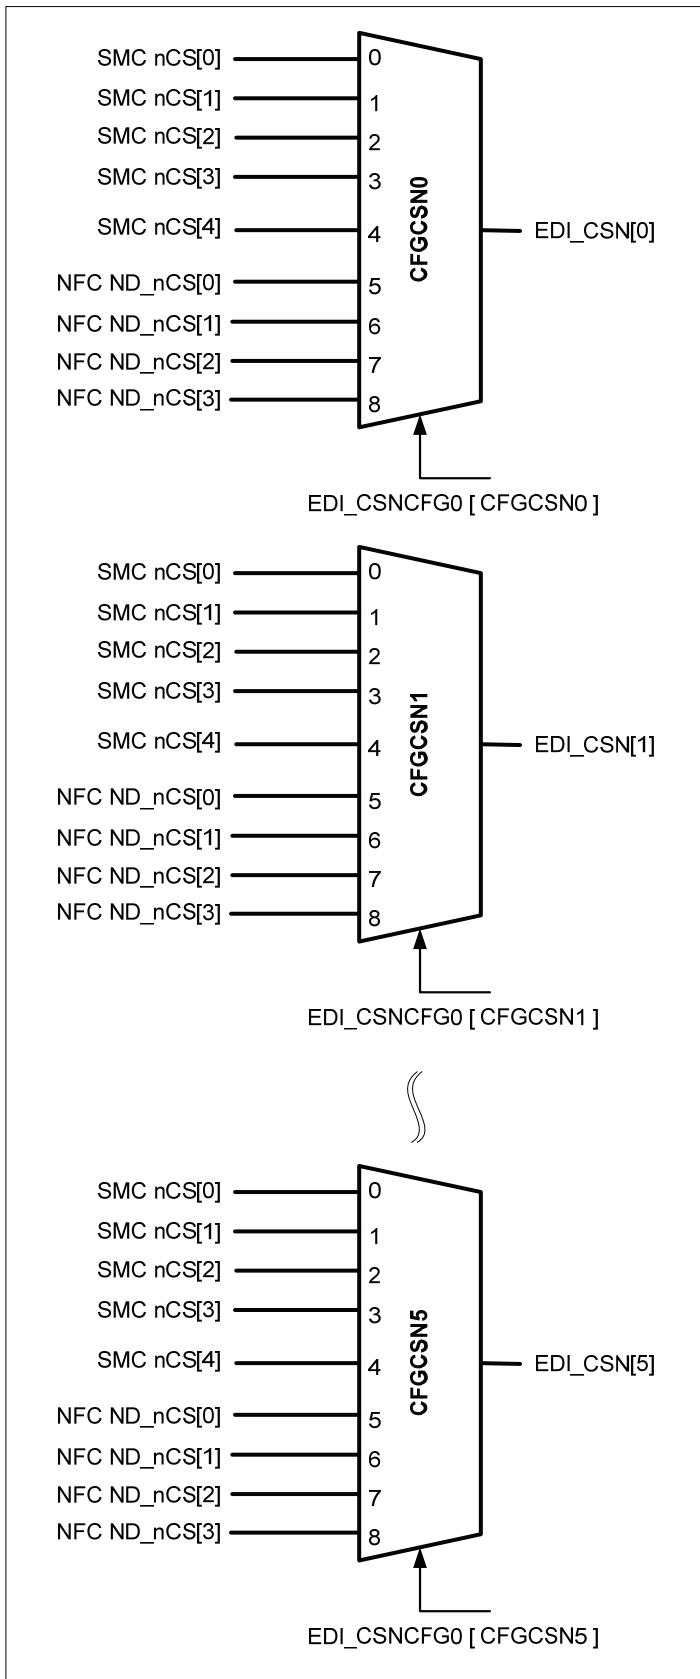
SMC nCS[0]
SMC nCS[1]
SMC nCS[2]
SMC nCS[3]
SMC nCS[4]
NFC ND_nCS[0]
NFC ND_nCS[1]
NFC ND_nCS[2]
NFC ND_nCS[3]
0
1
2
3
4
5
6
7
8
CFGCSN0
EDI_CSN[0]
EDI_CSNCFG0 [ CFGCSN0 ]

SMC nCS[0]
SMC nCS[1]
SMC nCS[2]
SMC nCS[3]
SMC nCS[4]
NFC ND_nCS[0]
NFC ND_nCS[1]
NFC ND_nCS[2]
NFC ND_nCS[3]
0
1
2
3
4
5
6
7
8
CFGCSN1
EDI_CSN[1]
EDI_CSNCFG0 [ CFGCSN1 ]

SMC nCS[0]
SMC nCS[1]
SMC nCS[2]
SMC nCS[3]
SMC nCS[4]
NFC ND_nCS[0]
NFC ND_nCS[1]
NFC ND_nCS[2]
NFC ND_nCS[3]
0
1
2
3
4
5
6
7
8
CFGCSN5
EDI_CSN[5]
EDI_CSNCFG0 [ CFGCSN5 ]